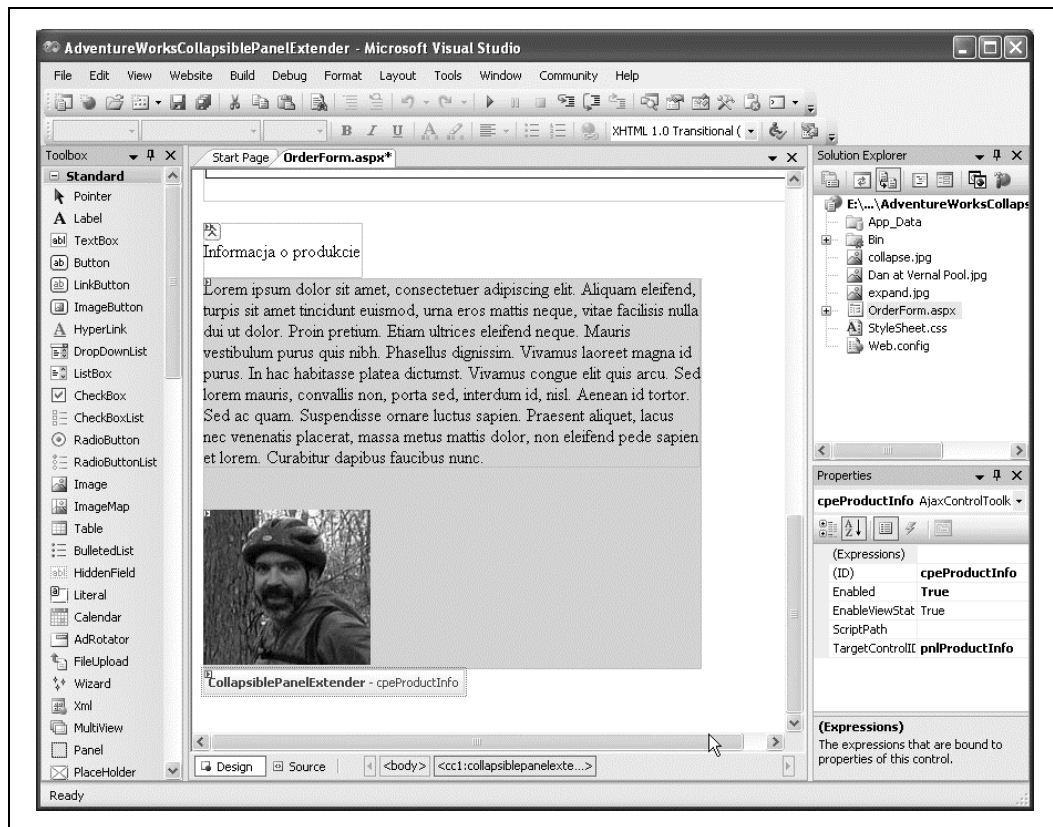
AdventureWorksCollapsiblePanelExtender - Microsoft Visual Studio

File Edit View Website Build Debug Format Layout Tools Window Community Help

XHTML 1.0 Transitional (

Toolbox
Standard
Pointer
Label
TextBox
Button
LinkButton
ImageButton
HyperLink
DropDownList
ListBox
CheckBox
CheckBoxList
RadioButton
RadioButtonList
Image
ImageMap
Table
BulletedList
HiddenField
Literal
Calendar
AdRotator
FileUpload
Wizard
Xml
MultiView
Panel
PlaceHolder

Start Page OrderForm.aspx*

Informacja o produkcie

Lorem ipsum dolor sit amet, consectetuer adipiscing elit. Aliquam eleifend, turpis sit amet tincidunt euismod, urna eros mattis neque, vitae facilisis nulla dui ut dolor. Proin pretium. Etiam ultrices eleifend neque. Mauris vestibulum purus quis nibh. Phasellus dignissim. Vivamus laoreet magna id purus. In hac habitasse platea dictumst. Vivamus congue elit quis arcu. Sed lorem mauris, convallis non, porta sed, interdum id, nisl. Aenean id tortor. Sed ac quam. Suspendisse ornare luctus sapien. Praesent aliquet, lacus nec venenatis placerat, massa metus mattis dolor, non eleifend pede sapien et lorem. Curabitur dapibus faucibus nunc.

CollapsiblePanelExtender - cpeProductInfo

Design Source <body> <cc1:collapsiblepanelexte...>

Solution Explorer
E:\...\AdventureWorksCollaps
App_Data
Bin
collapse.jpg
Dan at Vernal Pool.jpg
expand.jpg
OrderForm.aspx
StyleSheet.css
Web.config

Properties
cpeProductInfo AjaxControlToolk

| (Expressions) | |
|---|---|
| (ID) | cpeProductInfo |
| Enabled | True |
| EnableViewStat | True |
| ScriptPath | |
| TargetControlI[ | pnlProductInfo |

(Expressions)
The expressions that are bound to properties of this control.

Ready